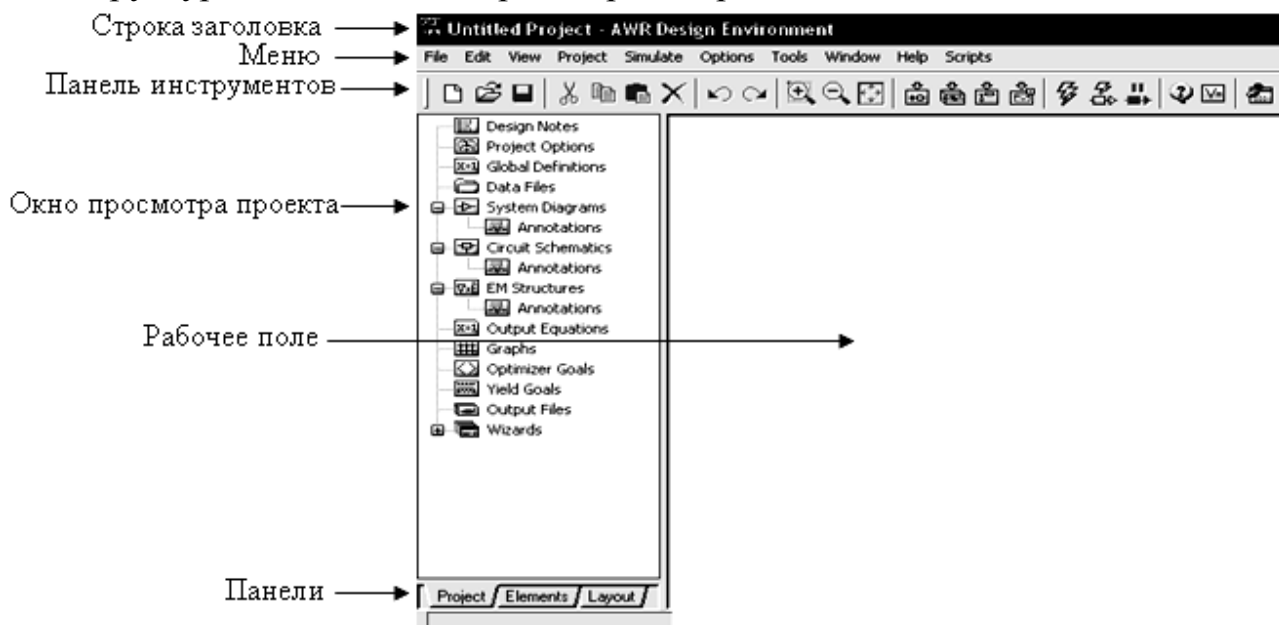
Строка заголовка
Untitled Project - AWR Design Environment
Меню
File Edit View Project Simulate Options Tools Window Help Scripts
Панель инструментов
Design Notes
Project Options
Global Definitions
Data Files
Окно просмотра проекта
System Diagrams
Annotations
Circuit Schematics
Annotations
EM Structures
Annotations
Рабочее поле
Output Equations
Graphs
Optimizer Goals
Yield Goals
Output Files
Wizards
Панели
Project Elements Layout